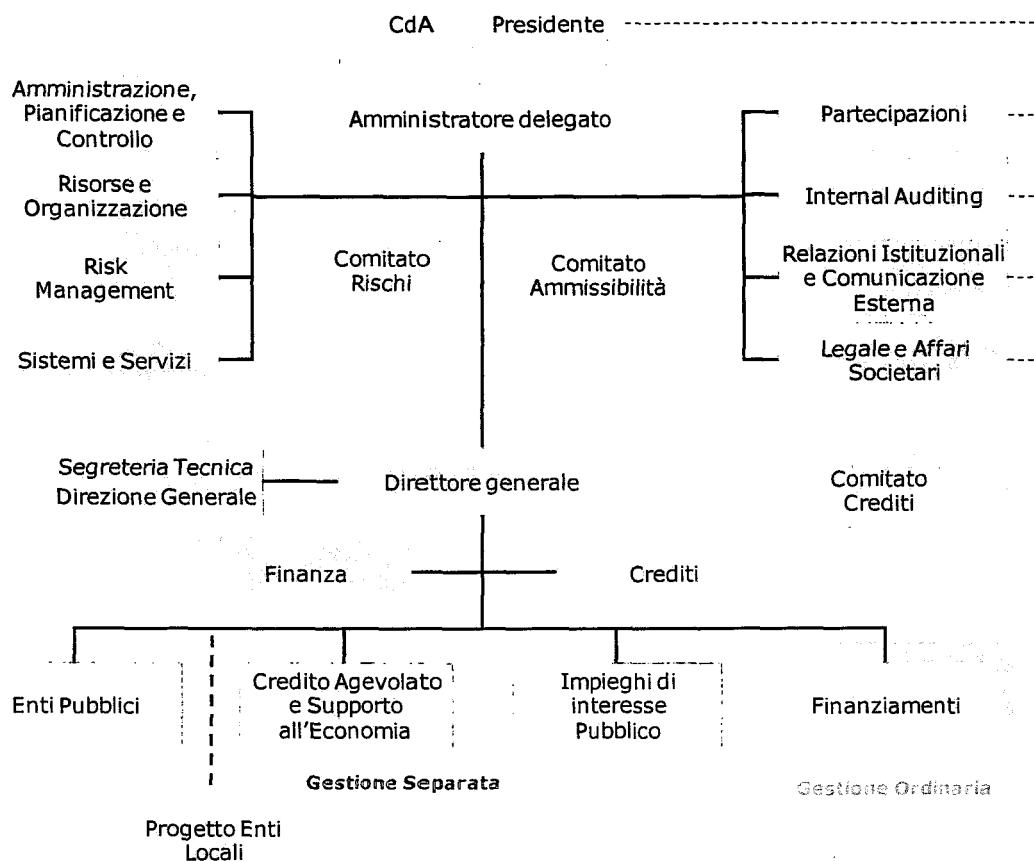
CdA Presidente

Amministrazione, Pianificazione e Controllo

Amministratore delegato

Partecipazioni

Risorse e Organizzazione

Internal Auditing

Risk Management

Comitato Rischi

Comitato Ammissibilità

Relazioni Istituzionali e Comunicazione Esterna

Sistemi e Servizi

Legale e Affari Societari

Segreteria Tecnica Direzione Generale

Direttore generale

Comitato Crediti

Finanza

Crediti

Enti Pubblici

Credito Agevolato e Supporto all'Economia

Impieghi di interesse Pubblico

Finanziamenti

Gestione Separata

Gestione Ordinaria

Progetto Enti Locali